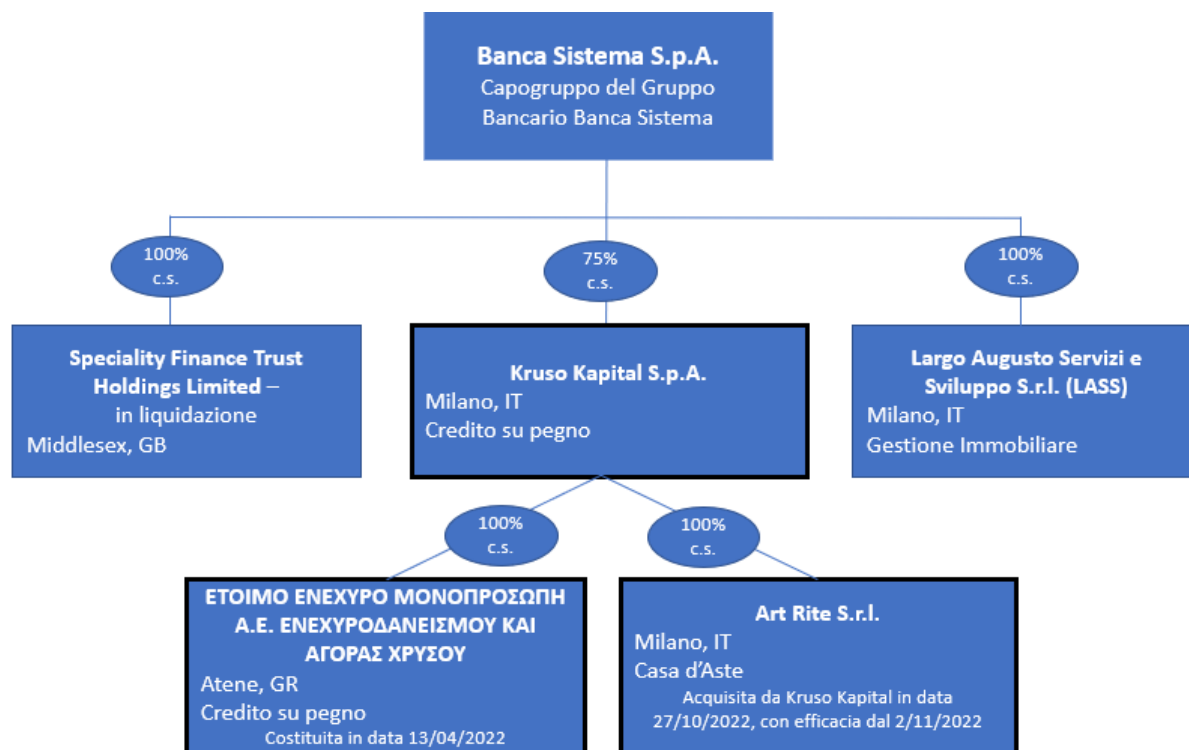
Banca Sistema S.p.A.
Capogruppo del Gruppo Bancario Banca Sistema

100%
c.s.

75%
c.s.

100%
c.s.

Speciality Finance Trust Holdings Limited – in liquidazione
Middlesex, GB

Kruso Kapital S.p.A.
Milano, IT
Credito su pegno

Largo Augusto Servizi e Sviluppo S.r.l. (LASS)
Milano, IT
Gestione Immobiliare

100%
c.s.

100%
c.s.

ΕΤΟΙΜΟ ΕΝΕΧΥΡΟ ΜΟΝΟΠΡΟΣΩΠΗ Α.Ε. ΕΝΕΧΥΡΟΔΑΝΕΙΣΜΟΥ ΚΑΙ ΑΓΟΡΑΣ ΧΡΥΣΟΥ
Atene, GR
Credito su pegno
Costituita in data 13/04/2022

Art Rite S.r.l.
Milano, IT
Casa d'Aste
Acquisita da Kruso Kapital in data 27/10/2022, con efficacia dal 2/11/2022